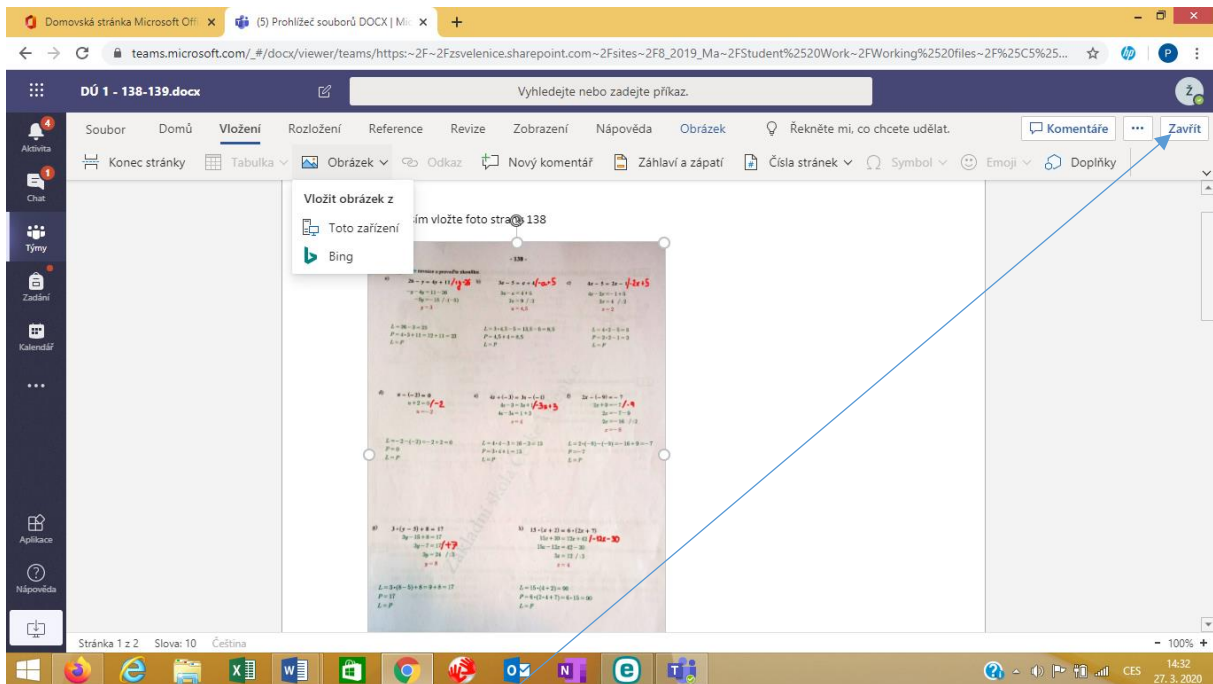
Domovská stránka Microsoft Offi ×
(5) Prohlížeč souborů DOCX | Mi ×
+

teams.microsoft.com/_#/docx/viewer/teams/https:~2F~2Fzsvelenice.sharepoint.com~2Fsites~2F8_2019_Ma~2FStudent%2520Work~2FWorking%2520files~2F%25C5%25...

DÚ 1 - 138-139.docx

Vyhledejte nebo zadejte příkaz.

Aktivita
Chat
Týmy
Zadání
Kalendář
...
Aplikace
Nápověda

Soubor Domů Vložení Rozložení Reference Revize Zobrazení Nápověda Obrázek Řekněte mi, co chcete udělat.
Komentáře ... Zavřít

Konec stránky Tabulka Obrázek Odkaz Nový komentář Záhlaví a zápatí Čísla stránek Symbol Emoji Doplňky

Vložit obrázek z
Toto zařízení
Bing

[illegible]sím vložte foto stra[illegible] 138

Stránka 1 z 2 Slova: 10 Čeština
100% +

CES 14:32 27. 3. 2020